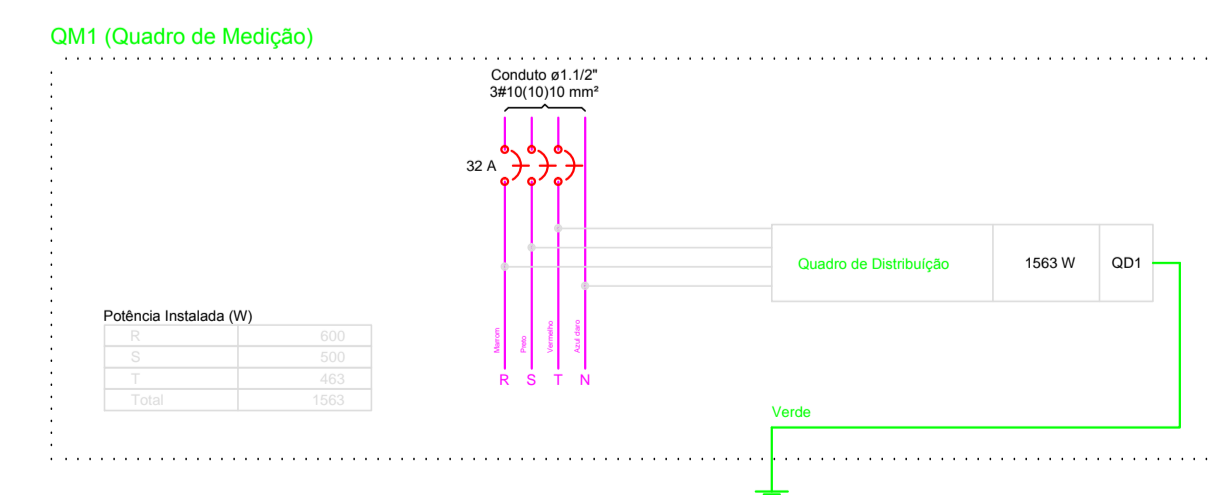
QM1 (Quadro de Medição)

Conduto ø1.1/2"
3#10(10)10 mm²

32 A

Quadro de Distribuição | 1563 W | QD1

Potência Instalada (W)

| R | 600 |
|---|---|
| S | 500 |
| T | 463 |
| Total | 1563 |

Marrom
Preto
Vermelho
Azul claro

R S T N

Verde